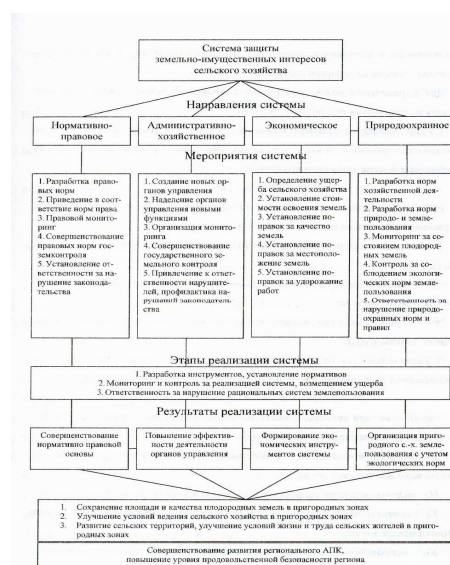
Система защиты земельно-имущественных интересов сельского хозяйства

Направления системы

Нормативно-правовое

Административно-хозяйственное

Экономическое

Природоохранное

Мероприятия системы

1. Разработка правовых норм
2. Приведение в соответствие норм права
3. Правовой мониторинг
4. Совершенствование правовых норм госземконтроля
5. Установление ответственности за нарушение законодательства

1. Создание новых органов управления
2. Наделение органов управления новыми функциями
3. Организация мониторинга
4. Совершенствование государственного земельного контроля
5. Привлечение к ответственности нарушителей, профилактика нарушений законодательства

1. Определение ущерба сельского хозяйства
2. Установление стоимости освоения земель
3. Установление поправок за качество земель
4. Установление поправок за местоположение земель
5. Установление поправок за удорожание работ

1. Разработка норм хозяйственной деятельности
2. Разработка норм природо- и землепользования
3. Мониторинг за состоянием плодородных земель
4. Контроль за соблюдением экологических норм землепользования
5. Ответственность за нарушение природоохранных норм и правил

Этапы реализации системы

1. Разработка инструментов, установление нормативов
2. Мониторинг и контроль за реализацией системы, возмещением ущерба
3. Ответственность за нарушение рациональных систем землепользования

Результаты реализации системы

Совершенствование нормативно правовой основы

Повышение эффективности деятельности органов управления

Формирование экономических инструментов системы

Организация пригородного с.-х. землепользования с учетом экологических норм

1. Сохранение площади и качества плодородных земель в пригородных зонах
2. Улучшение условий ведения сельского хозяйства в пригородных зонах
3. Развитие сельских территорий, улучшение условий жизни и труда сельских жителей в пригородных зонах

Совершенствование развития регионального АПК, повышение уровня продовольственной безопасности региона